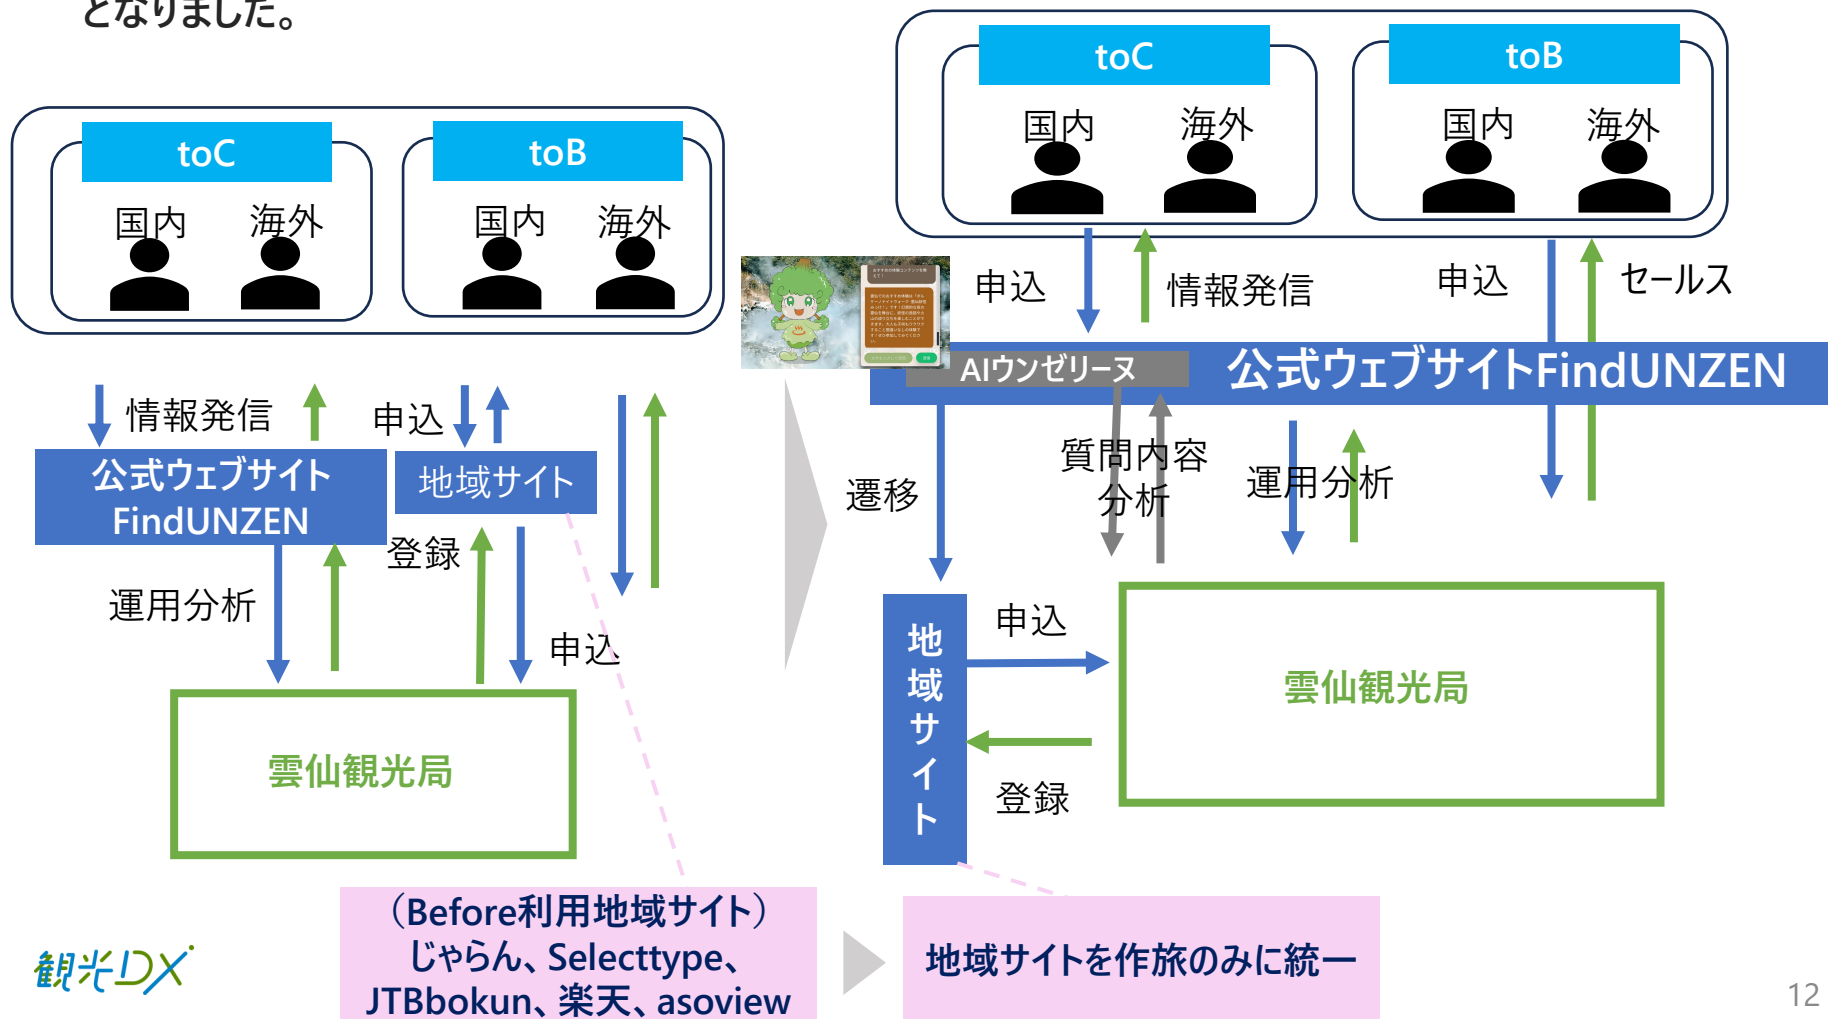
となりました。

toC
国内
海外

toB
国内
海外

情報発信
申込

公式ウェブサイト FindUNZEN

地域サイト

運用分析

登録

申込

雲仙観光局

toC
国内
海外

toB
国内
海外

申込
情報発信
申込
セールス

AIウンゼリーヌ
公式ウェブサイトFindUNZEN

遷移
質問内容分析
運用分析

地域サイト

申込
登録

雲仙観光局

観光DX

（Before利用地域サイト）
じゃらん、Selecttype、
JTBbokun、楽天、asoview

地域サイトを作旅のみに統一

12